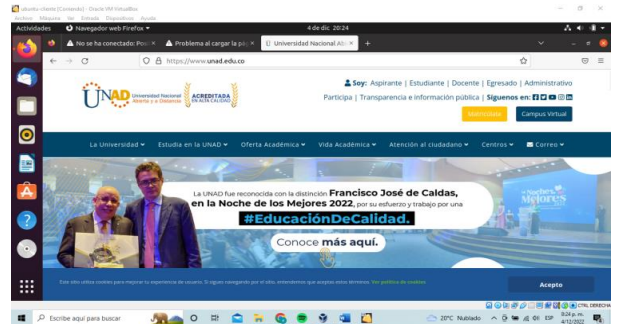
ubuntu-cliente [Corriendo] - Oracle VM VirtualBox
Archivo Máquina Ver Entrada Dispositivos Ayuda
Actividades Navegador web Firefox 4 de dic 20:24
No se ha conectado: Po × Problema al cargar la pá × Universidad Nacional Ab ×
https://www.unad.edu.co
UNAD Universidad Nacional Abierta y a Distancia ACREDITADA EN ALTA CALIDAD
Soy: Aspirante | Estudiante | Docente | Egresado | Administrativo
Participa | Transparencia e información pública | Síguenos en:
Matrícula Campus Virtual
La Universidad Estudia en la UNAD Oferta Académica Vida Académica Atención al ciudadano Centros Correo
La UNAD fue reconocida con la distinción Francisco José de Caldas, en la Noche de los Mejores 2022, por su esfuerzo y trabajo por una
#EducaciónDeCalidad.
Conoce más aquí.
La Noche de los Mejores
Este sitio utiliza cookies para mejorar tu experiencia de usuario. Si sigues navegando por el sitio, entendemos que aceptas estos términos. Ver política de cookies
Acepto
Escribe aquí para buscar
20°C Nublado ESP 9:24 p. m. 4/12/2022
CTRL DERECHA